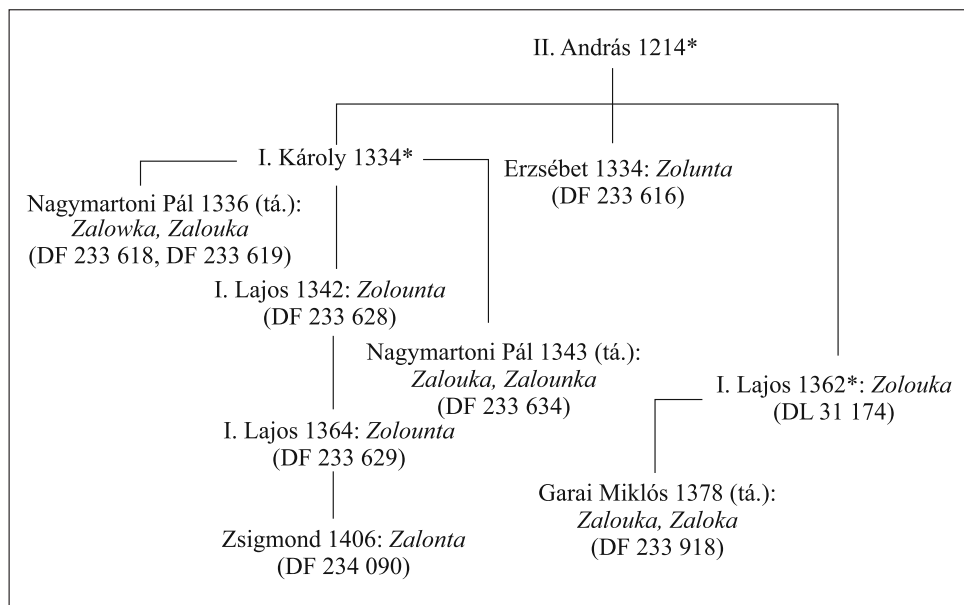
II. András 1214*

I. Károly 1334*

Erzsébet 1334: Zolunta
(DF 233 616)

Nagymartoni Pál 1336 (tá.):
Zalowka, Zalouka
(DF 233 618, DF 233 619)

I. Lajos 1342: Zolounta
(DF 233 628)

Nagymartoni Pál 1343 (tá.):
Zalouka, Zalounka
(DF 233 634)

I. Lajos 1362*: Zolouka
(DL 31 174)

I. Lajos 1364: Zolounta
(DF 233 629)

Garai Miklós 1378 (tá.):
Zalouka, Zaloka
(DF 233 918)

Zsigmond 1406: Zalonta
(DF 234 090)